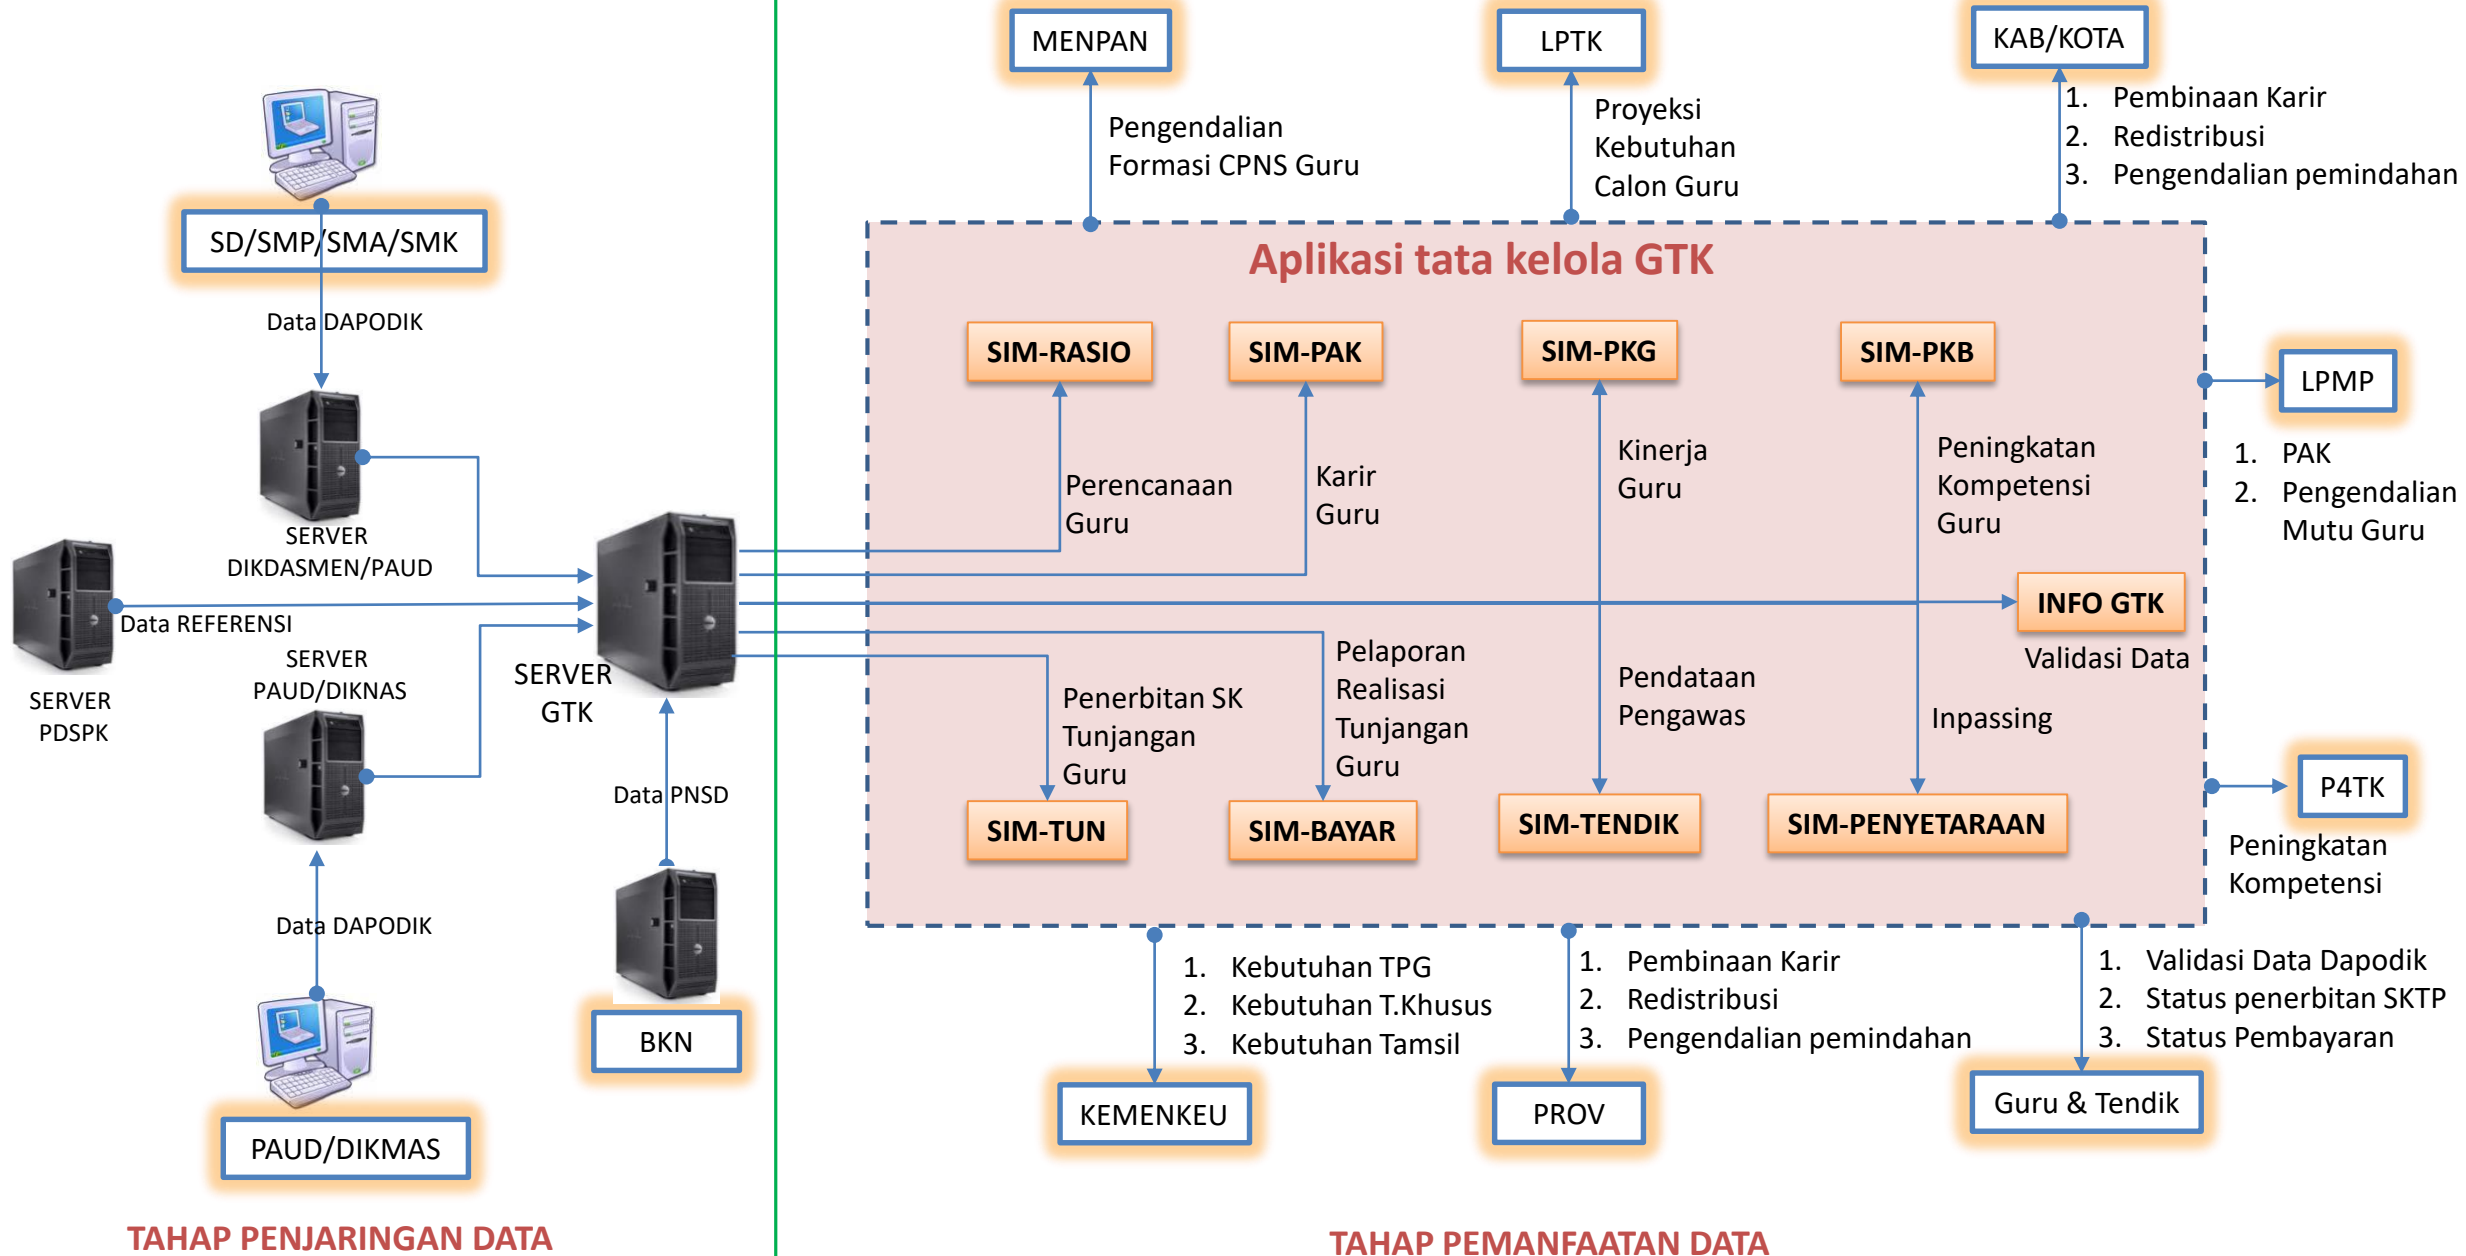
SD/SMP/SMA/SMK

Data DAPODIK

SERVER DIKDASMEN/PAUD

Data REFERENSI

SERVER PDSPK

SERVER PAUD/DIKNAS

SERVER GTK

Data PNSD

Data DAPODIK

PAUD/DIKMAS

BKN

TAHAP PENJARINGAN DATA

MENPAN

Pengendalian Formasi CPNS Guru

LPTK

Proyeksi Kebutuhan Calon Guru

KAB/KOTA

1. Pembinaan Karir
2. Redistribusi
3. Pengendalian pemindahan

Aplikasi tata kelola GTK

SIM-RASIO

SIM-PAK

SIM-PKG

SIM-PKB

Perencanaan Guru

Karir Guru

Kinerja Guru

Peningkatan Kompetensi Guru

LPMP

1. PAK
2. Pengendalian Mutu Guru

INFO GTK

Validasi Data

Penerbitan SK Tunjangan Guru

Pelaporan Realisasi Tunjangan Guru

Pendataan Pengawas

Inpassing

SIM-TUN

SIM-BAYAR

SIM-TENDIK

SIM-PENYETARAAN

P4TK

Peningkatan Kompetensi

1. Kebutuhan TPG
2. Kebutuhan T.Khusus
3. Kebutuhan Tamsil

KEMENKEU

1. Pembinaan Karir
2. Redistribusi
3. Pengendalian pemindahan

PROV

1. Validasi Data Dapodik
2. Status penerbitan SKTP
3. Status Pembayaran

Guru & Tendik

TAHAP PEMANFAATAN DATA